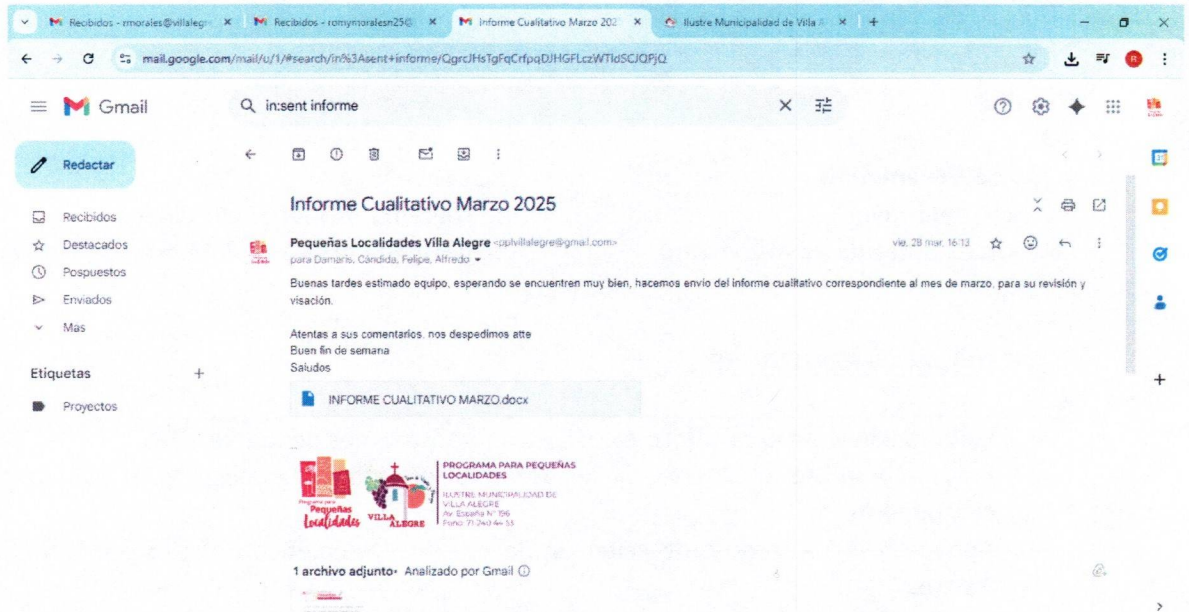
Recibidos - rmorales@villalegre × Recibidos - romymoralesn25@ × Informe Cualitativo Marzo 202 × Ilustre Municipalidad de Villa A × +

mail.google.com/mail/u/1/#search/in%3Asent+informe/QgrcJHsTgFqCrfpqDJHGFLczWTldSCJQPjQ

Gmail

in:sent informe

Redactar

Recibidos
Destacados
Pospuestos
Enviados
Mas

Etiquetas +

Proyectos

Informe Cualitativo Marzo 2025

Pequeñas Localidades Villa Alegre <pplvillalegre@gmail.com>
para Damaris, Cándida, Felipe, Alfredo

vie, 28 mar, 16:13

Buenas tardes estimado equipo, esperando se encuentren muy bien, hacemos envio del informe cualitativo correspondiente al mes de marzo, para su revisión y visación.

Atentas a sus comentarios, nos despedimos atte
Buen fin de semana
Saludos

INFORME CUALITATIVO MARZO.docx

Programa para Pequeñas Localidades

VILLA ALEGRE

PROGRAMA PARA PEQUEÑAS LOCALIDADES

ILUSTRE MUNICIPALIDAD DE VILLA ALEGRE
Av. España N° 196
Fono: 71 240 44 53

1 archivo adjunto • Analizado por Gmail